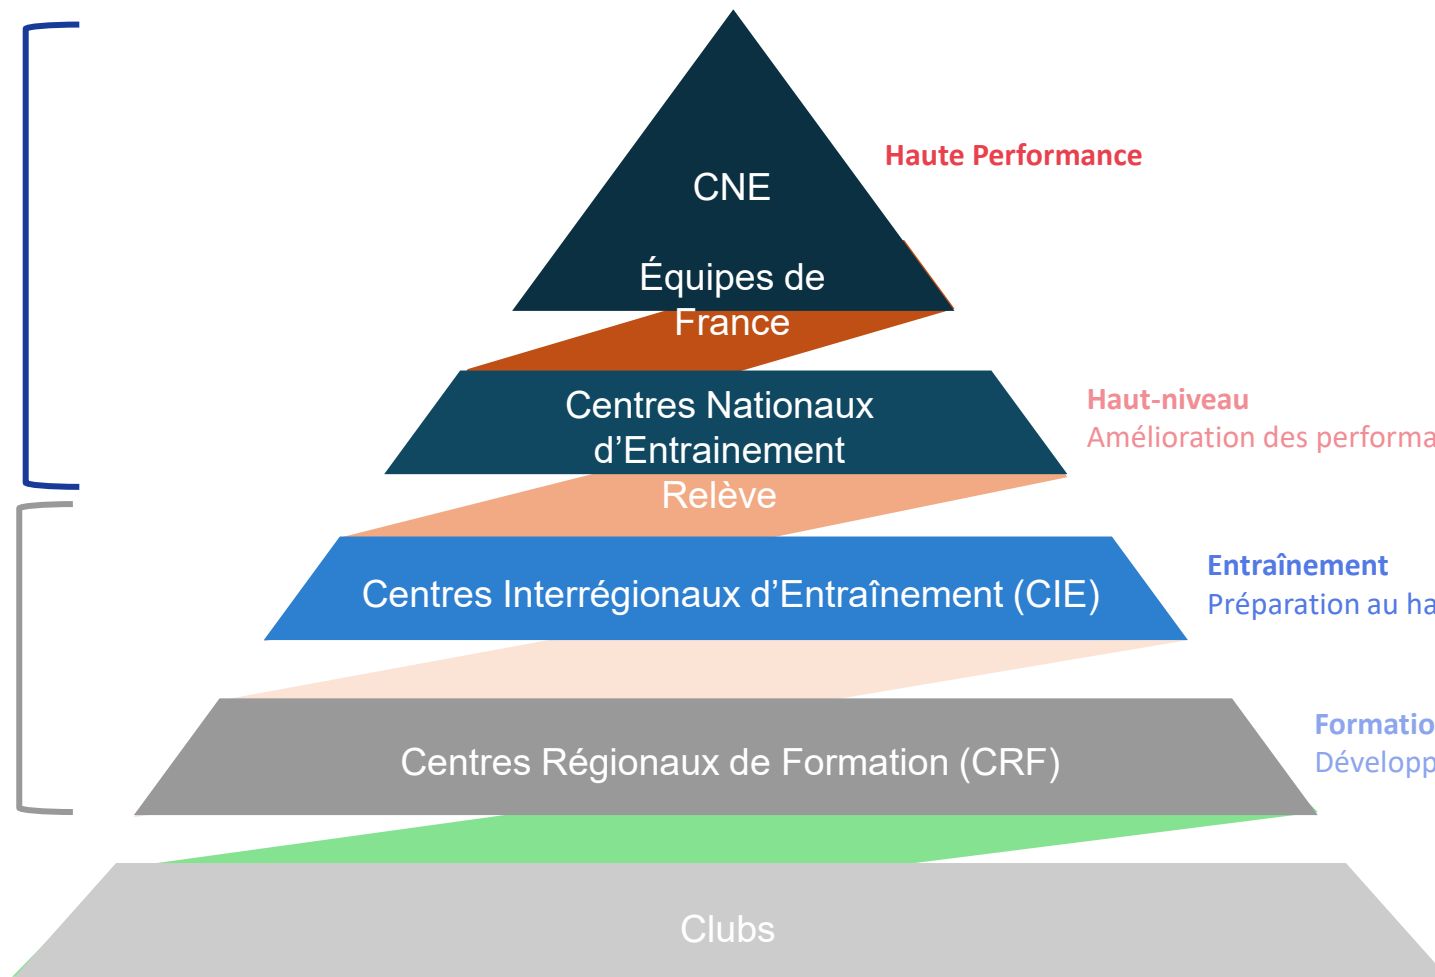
CNE

Équipes de France

Haute Performance

Centres Nationaux d’Entrainement

Haut-niveau
Amélioration des performa

Relève

Centres Interrégionaux d’Entraînement (CIE)

Entraînement
Préparation au ha

Centres Régionaux de Formation (CRF)

Formatio
Développ

Clubs